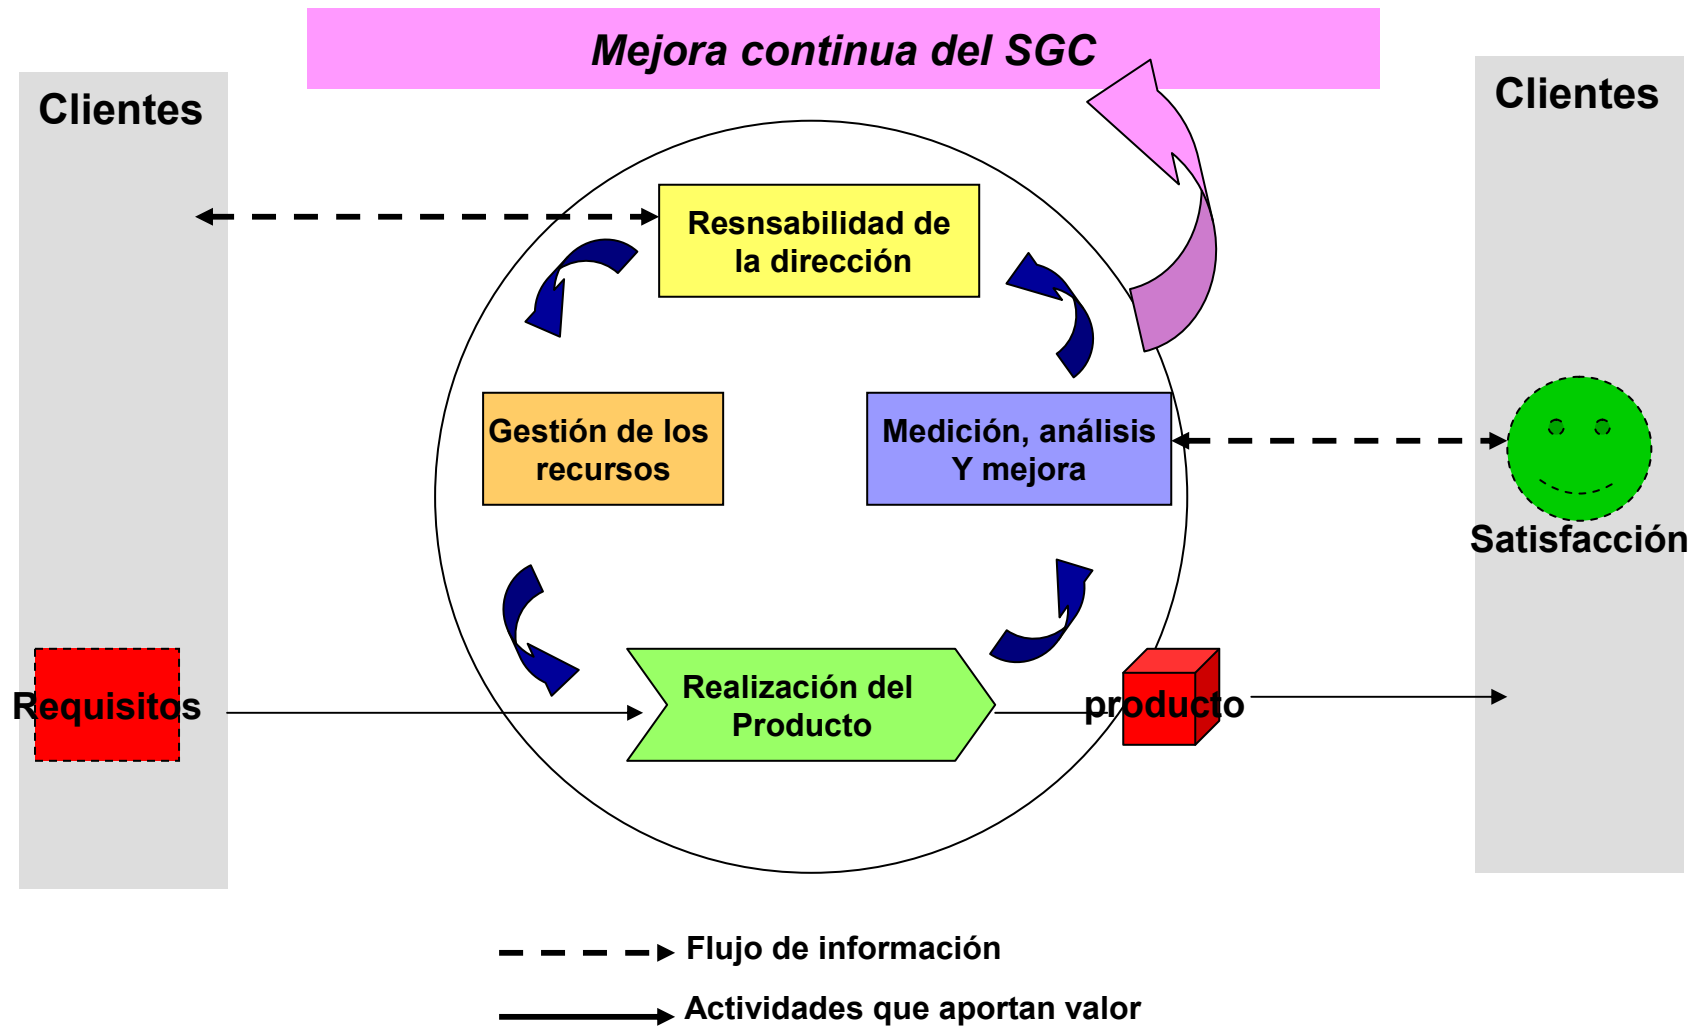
Mejora continua del SGC

Clientes

Clientes

Resnsabilidad de la dirección

Gestión de los recursos

Medición, análisis Y mejora

Satisfacción

Requisitos

Realización del Producto

producto

Flujo de información

Actividades que aportan valor